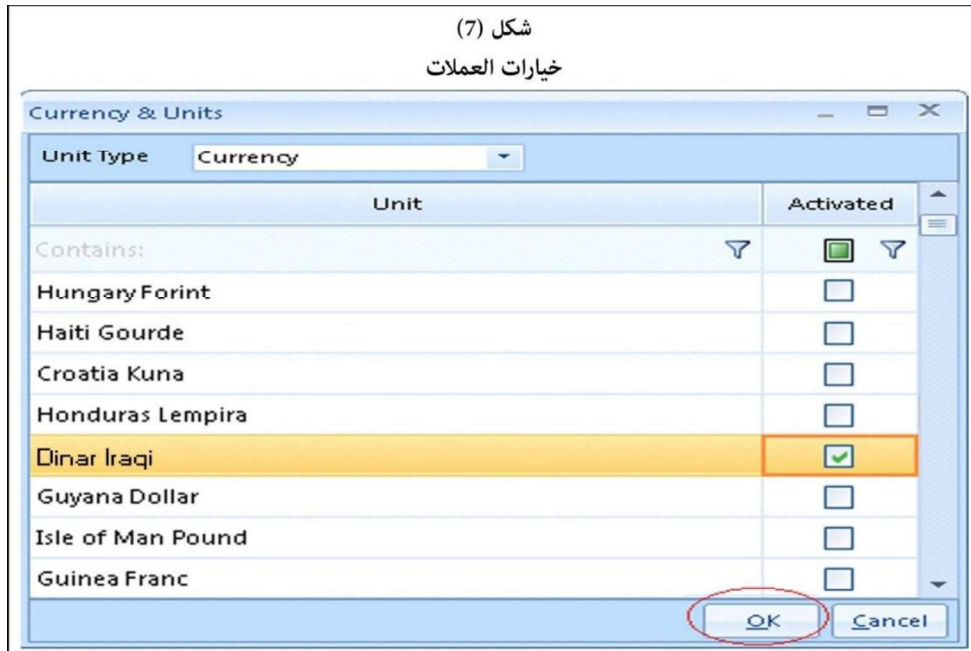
شكل (7)

خيارات العملات

Currency & Units

Unit Type Currency

| Unit | Activated |
|---|---|
| Contains: | |
| Hungary Forint | |
| Haiti Gourde | |
| Croatia Kuna | |
| Honduras Lempira | |
| Dinar Iraqi | ✓ |
| Guyana Dollar | |
| Isle of Man Pound | |
| Guinea Franc | |

OK Cancel